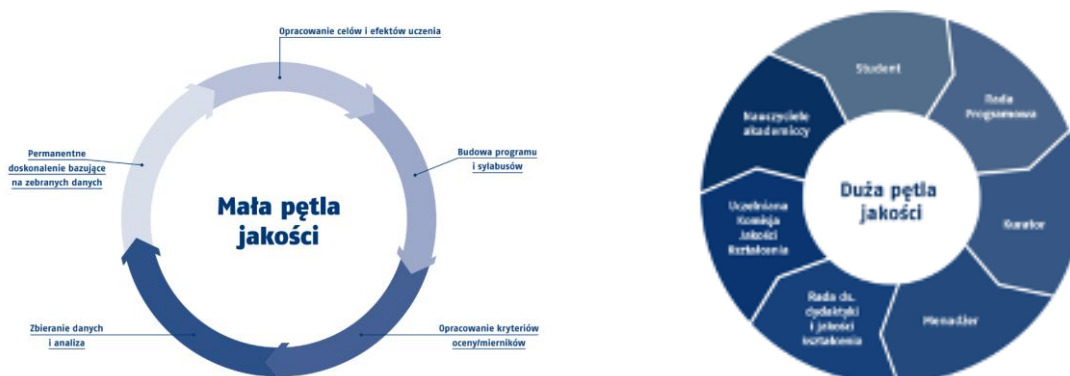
Opracowanie celów i efektów uczenia

Budowa programu i sylabusów

Opracowanie kryteriów oceny/mierników

Zbieranie danych i analiza

Permanentne doskonalenie bazujące na zebranych danych

Mała pętla jakości

Student

Rada Programowa

Kurator

Menadżer

Rada ds. dydaktyki i jakości kształcenia

Uczelniana Komisja Jakości Kształcenia

Nauczyciele akademiccy

Duża pętla jakości